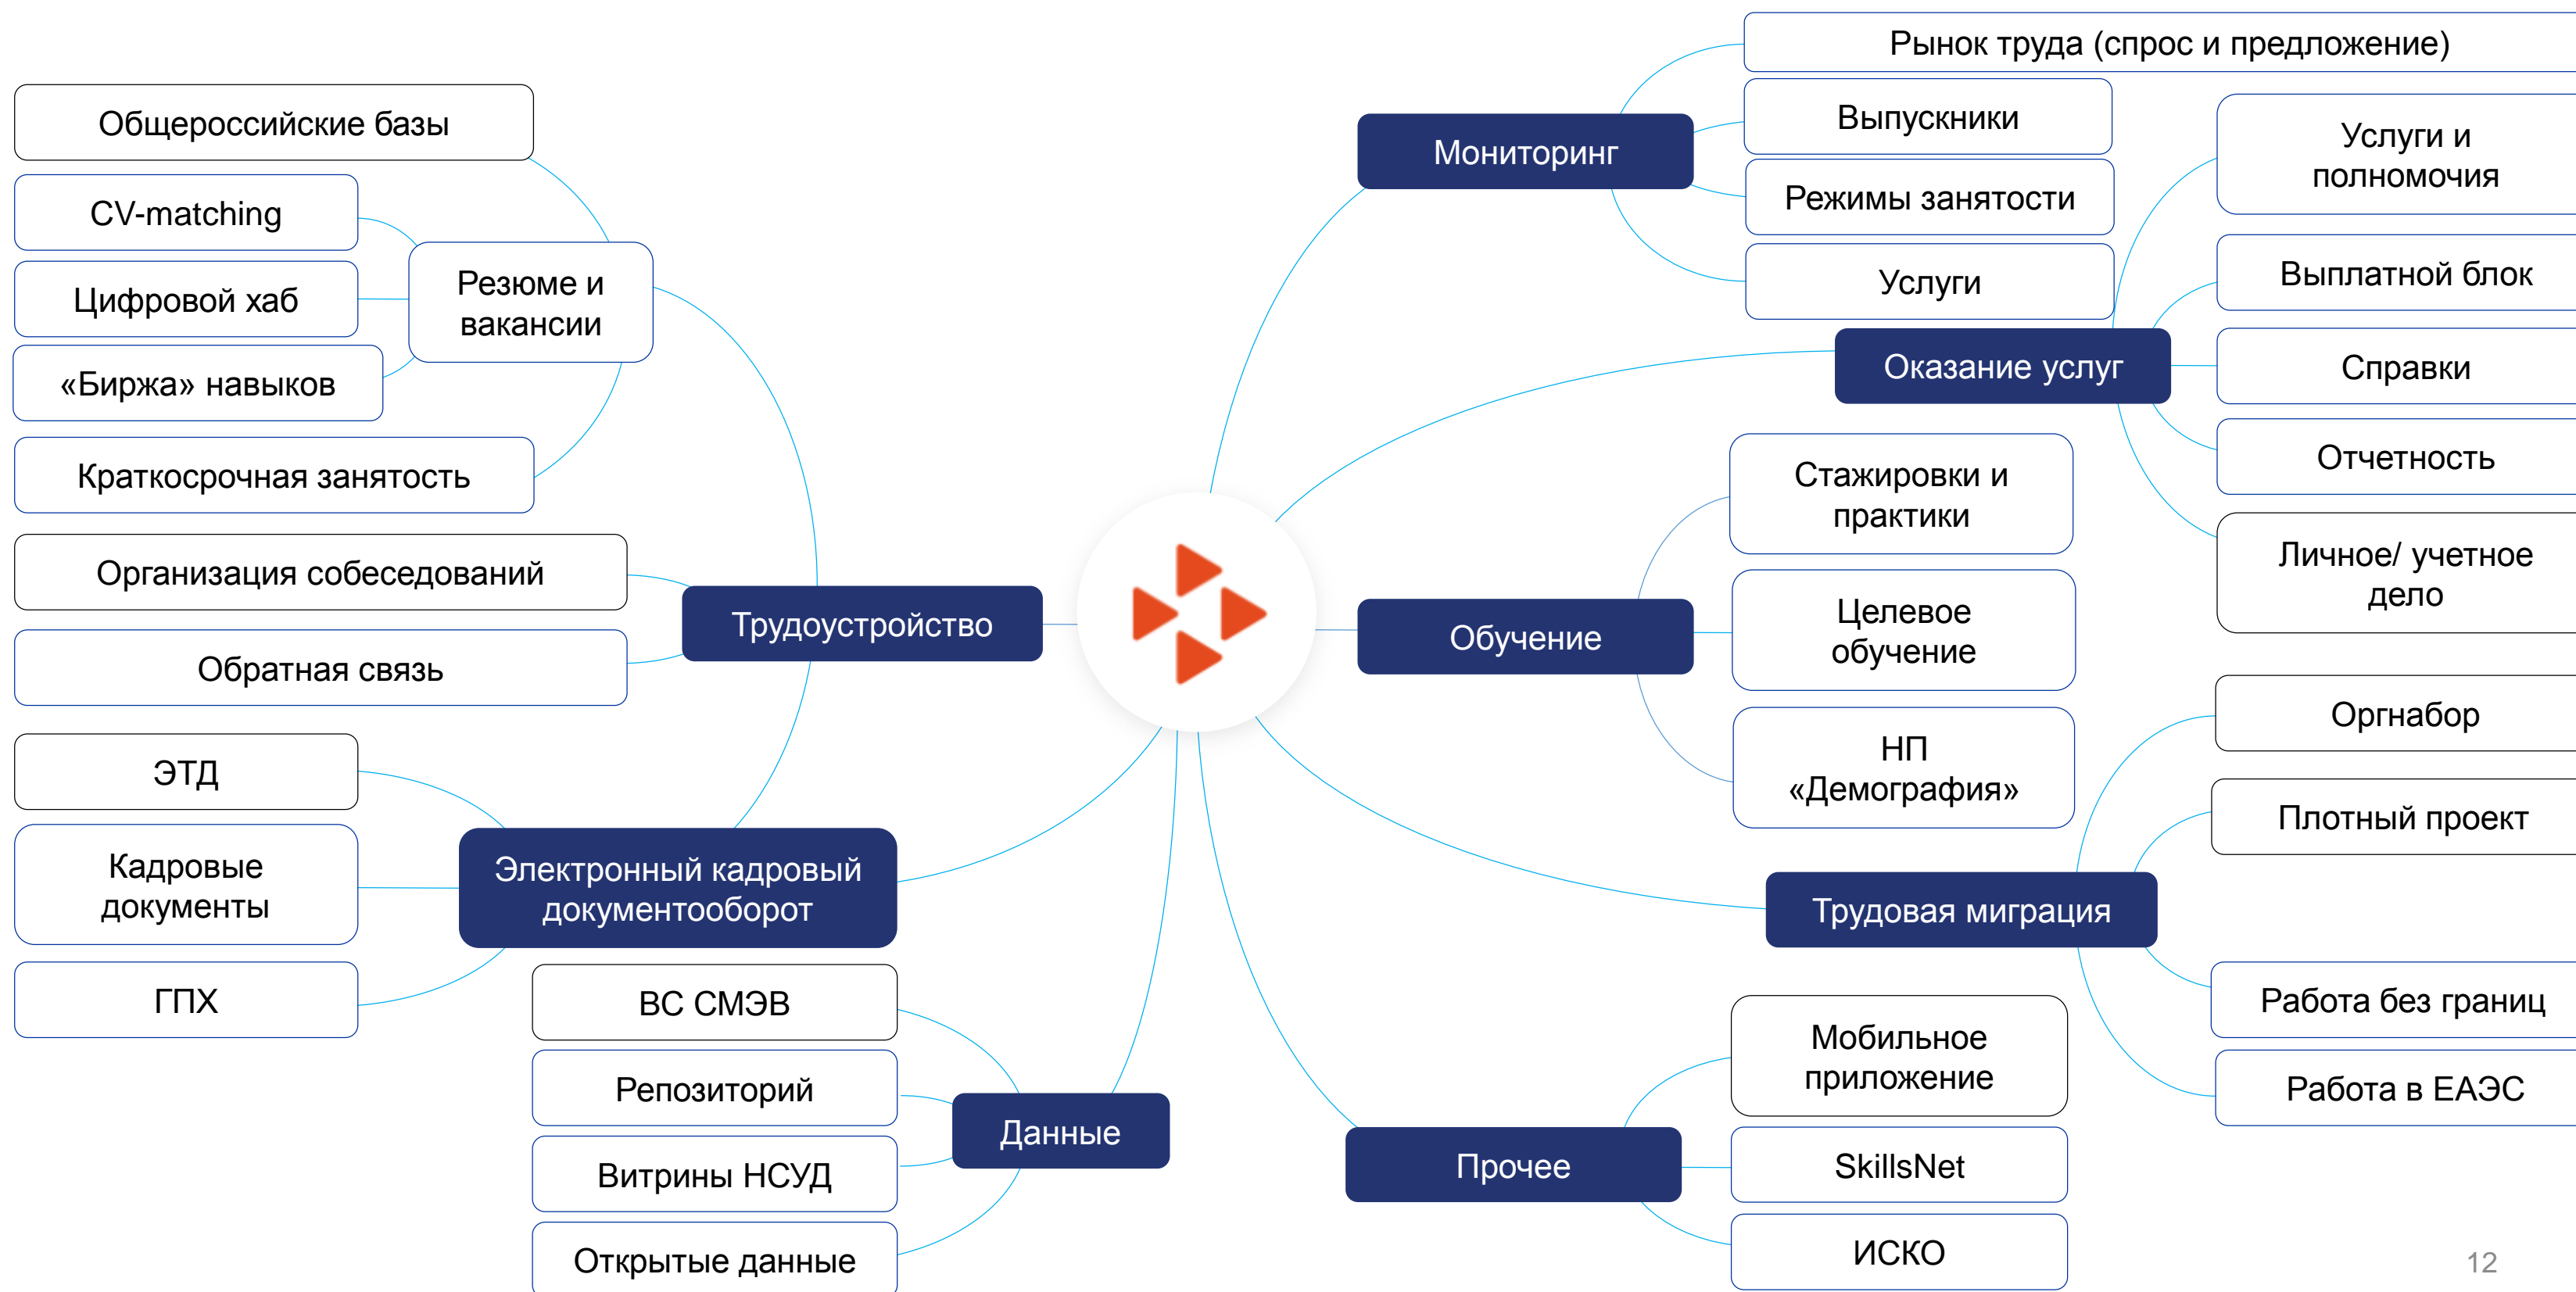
Общероссийские базы

CV-matching

Цифровой хаб

«Биржа» навыков

Резюме и вакансии

Краткосрочная занятость

Организация собеседований

Обратная связь

Трудоустройство

ЭТД

Кадровые документы

ГПХ

Электронный кадровый документооборот

ВС СМЭВ

Репозиторий

Витрины НСУД

Открытые данные

Данные

Мониторинг

Рынок труда (спрос и предложение)

Выпускники

Режимы занятости

Услуги

Оказание услуг

Услуги и полномочия

Выплатной блок

Справки

Отчетность

Личное/ учетное дело

Обучение

Стажировки и практики

Целевое обучение

НП «Демография»

Трудовая миграция

Оргнабор

Плотный проект

Работа без границ

Работа в ЕАЭС

Прочее

Мобильное приложение

SkillsNet

ИСКО

12